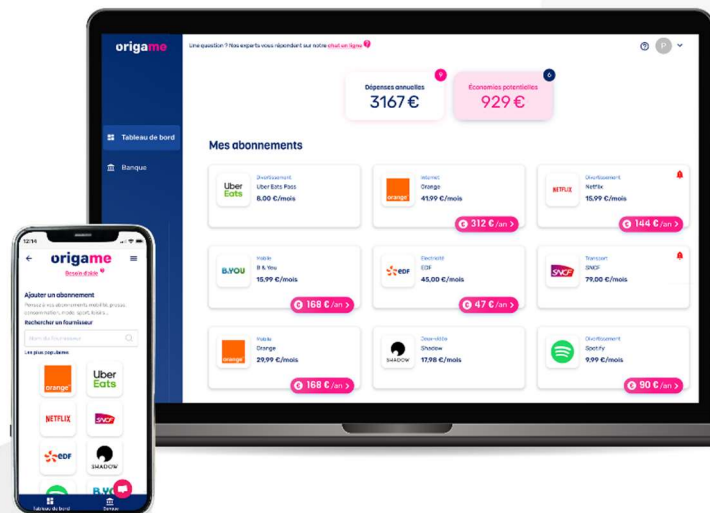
origame

Une question ? Nos experts vous répondent sur notre chat en ligne

Tableau de bord

Banque

Dépenses annuelles
3167 €

Économies potentielles
929 €

Mes abonnements

Divertissement
Uber Eats Pass
8.00 €/mois

Uber Eats

Internet
Orange
41.99 €/mois

orange

312 € /an

Divertissement
Netflix
15.99 €/mois

NETFLIX

144 € /an

Mobile
B & You
15.99 €/mois

B.YOU

168 € /an

Électricité
EDF
45.00 €/mois

EDF

47 € /an

Transport
SNCF
79.00 €/mois

SNCF

Mobile
Orange
29.99 €/mois

orange

168 € /an

Divertissement
Shadow
17.98 €/mois

SHADOW

Divertissement
Spotify
9.99 €/mois

90 € /an

12:14

origame
Besoin d'aide ?

Ajouter un abonnement

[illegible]

Rechercher un fournisseur

Nom du fournisseur

Les plus populaires

orange

Uber Eats

NETFLIX

SNCF

EDF

SHADOW

B.YOU

Tableau de bord

Banque